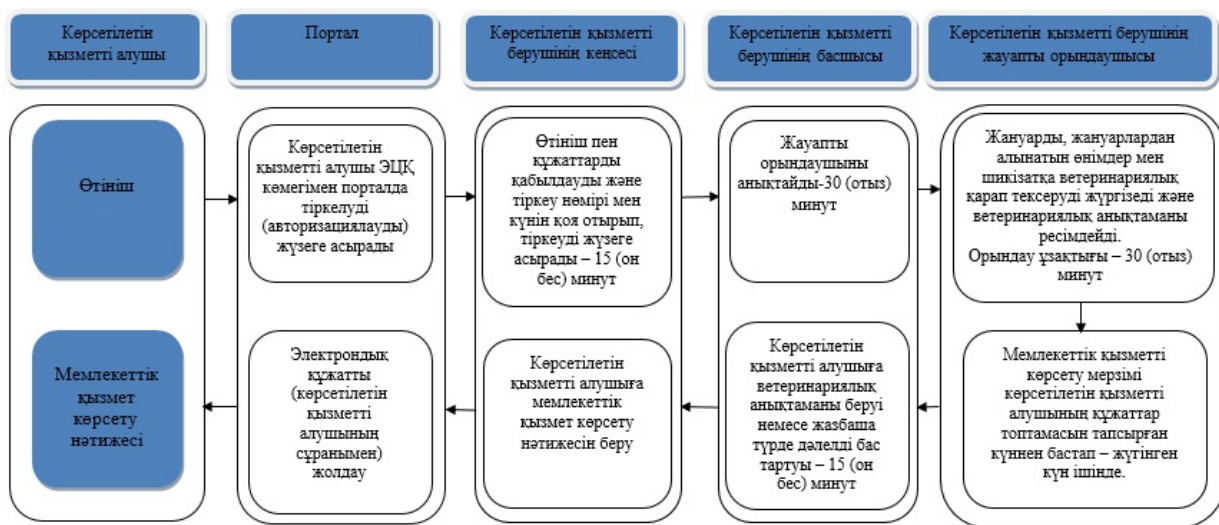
Көрсетілетін қызметті алушы

Портал

Көрсетілетін қызметті берушінің кеңсесі

Көрсетілетін қызметті берушінің басшысы

Көрсетілетін қызметті берушінің жауапты орындаушысы

Өтініш

Көрсетілетін қызметті алушы ЭЦҚ көмегімен порталда тіркелуді (авторизациялауды) жүзеге асырады

Өтініш пен құжаттарды қабылдауды және тіркеу нөмірі мен күнін қоя отырып, тіркеуді жүзеге асырады – 15 (он бес) минут

Жауапты орындаушыны анықтайды-30 (отыз) минут

Жануарды, жануарлардан алынатын өнімдер мен шикізатқа ветеринариялық қарап тексеруді жүргізеді және ветеринариялық анықтаманы ресімдейді. Орындау ұзақтығы – 30 (отыз) минут

Мемлекеттік қызмет көрсету нәтижесі

Электрондық құжатты (көрсетілетін қызметті алушының сұранымен) жолдау

Көрсетілетін қызметті алушыға мемлекеттік қызмет көрсету нәтижесін беру

Көрсетілетін қызметті алушыға ветеринариялық анықтаманы беруі немесе жазбаша түрде дәлелді бас тартуы – 15 (он бес) минут

Мемлекеттік қызметті көрсету мерзімі көрсетілетін қызметті алушының құжаттар топтамасын тапсырған күннен бастап – жұтінген күн ішінде.